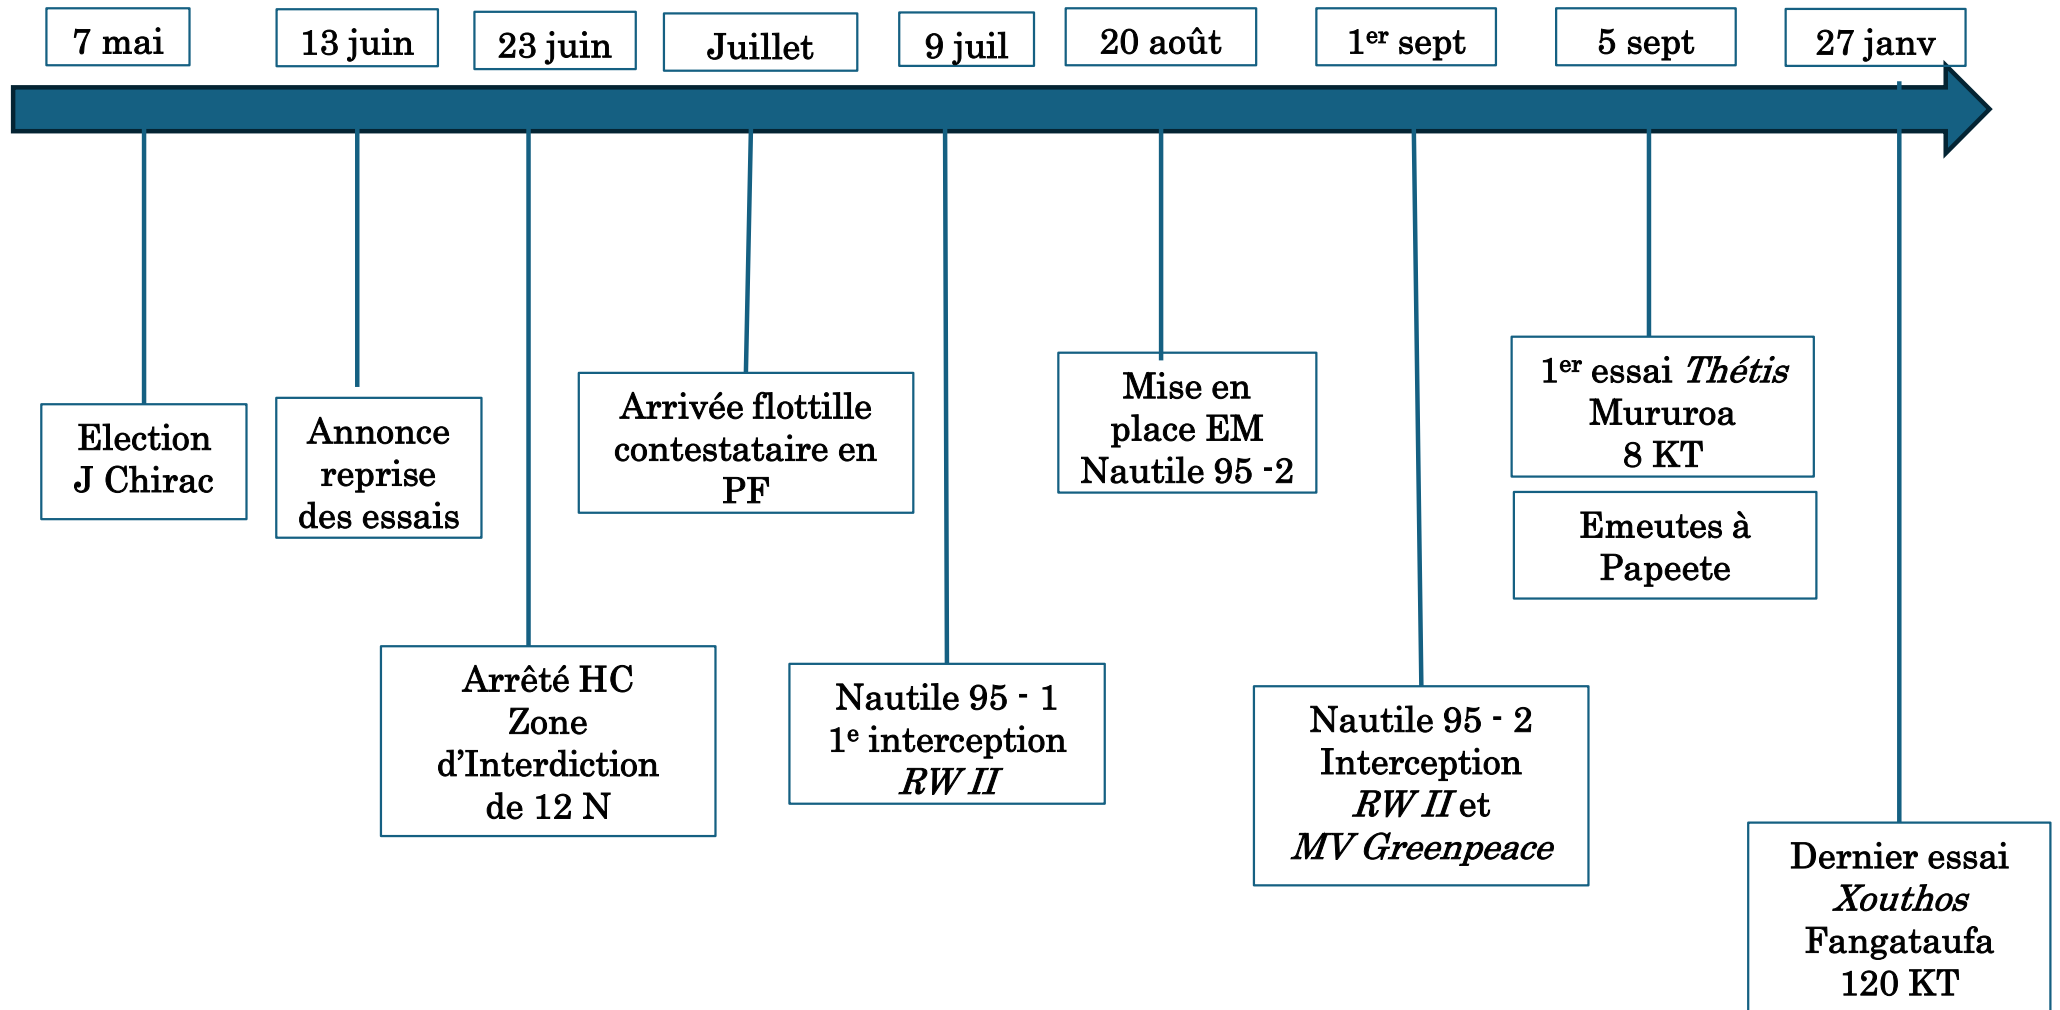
7 mai

13 juin

23 juin

Juillet

9 juil

20 août

1$^{er}$ sept

5 sept

27 janv

Election J Chirac

Annonce reprise des essais

Arrêté HC Zone d'Interdiction de 12 N

Arrivée flottille contestataire en PF

Nautile 95 - 1 1$^{e}$ interception *RW II*

Mise en place EM Nautile 95 -2

Nautile 95 - 2 Interception *RW II* et *MV Greenpeace*

1$^{er}$ essai *Thétis* Mururoa 8 KT

Emeutes à Papeete

Dernier essai *Xouthos* Fangataufa 120 KT